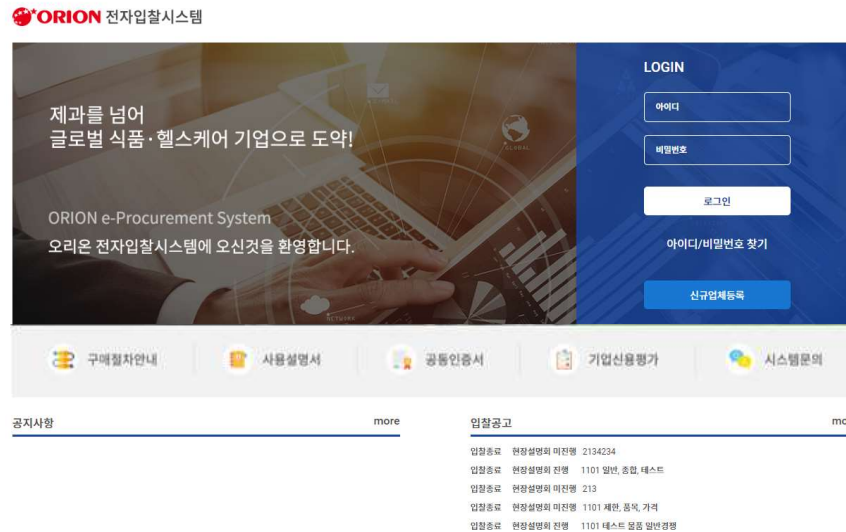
ORION 전자입찰시스템

제과를 넘어
글로벌 식품·헬스케어 기업으로 도약!

ORION e-Procurement System
오리온 전자입찰시스템에 오신것을 환영합니다.

LOGIN
아이디
비밀번호
로그인
아이디/비밀번호 찾기
신규업체등록

구매절차안내
사용설명서
공동인증서
기업신용평가
시스템문의

공지사항 more

입찰공고 mo

입찰종료 현장설명회 미진행 2134234
입찰종료 현장설명회 진행 1101 일반, 종합, 테스트
입찰종료 현장설명회 미진행 213
입찰종료 현장설명회 미진행 1101 제한, 품목, 가격
입찰종료 현장설명회 진행 1101 테스트 품목 일반경쟁